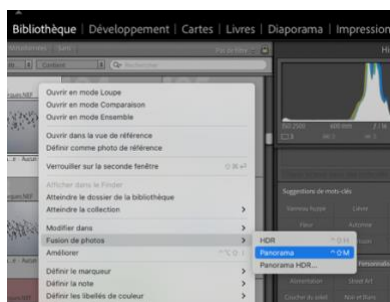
Bibliothèque | Développement | Cartes | Livres | Diaporama | Impression

Ouvrir en mode Loupe
Ouvrir en mode Comparaison
Ouvrir en mode Ensemble

Ouvrir dans la vue de référence
Définir comme photo de référence

Verrouiller sur la seconde fenêtre

Afficher dans le Finder
Atteindre le dossier de la bibliothèque
Atteindre la collection

Modifier dans
Fusion de photos
Améliorer

Définir le marqueur
Définir la note
Définir les libellés de couleur

HDR
Panorama
Panorama HDR...

Suggestions de mots-clés